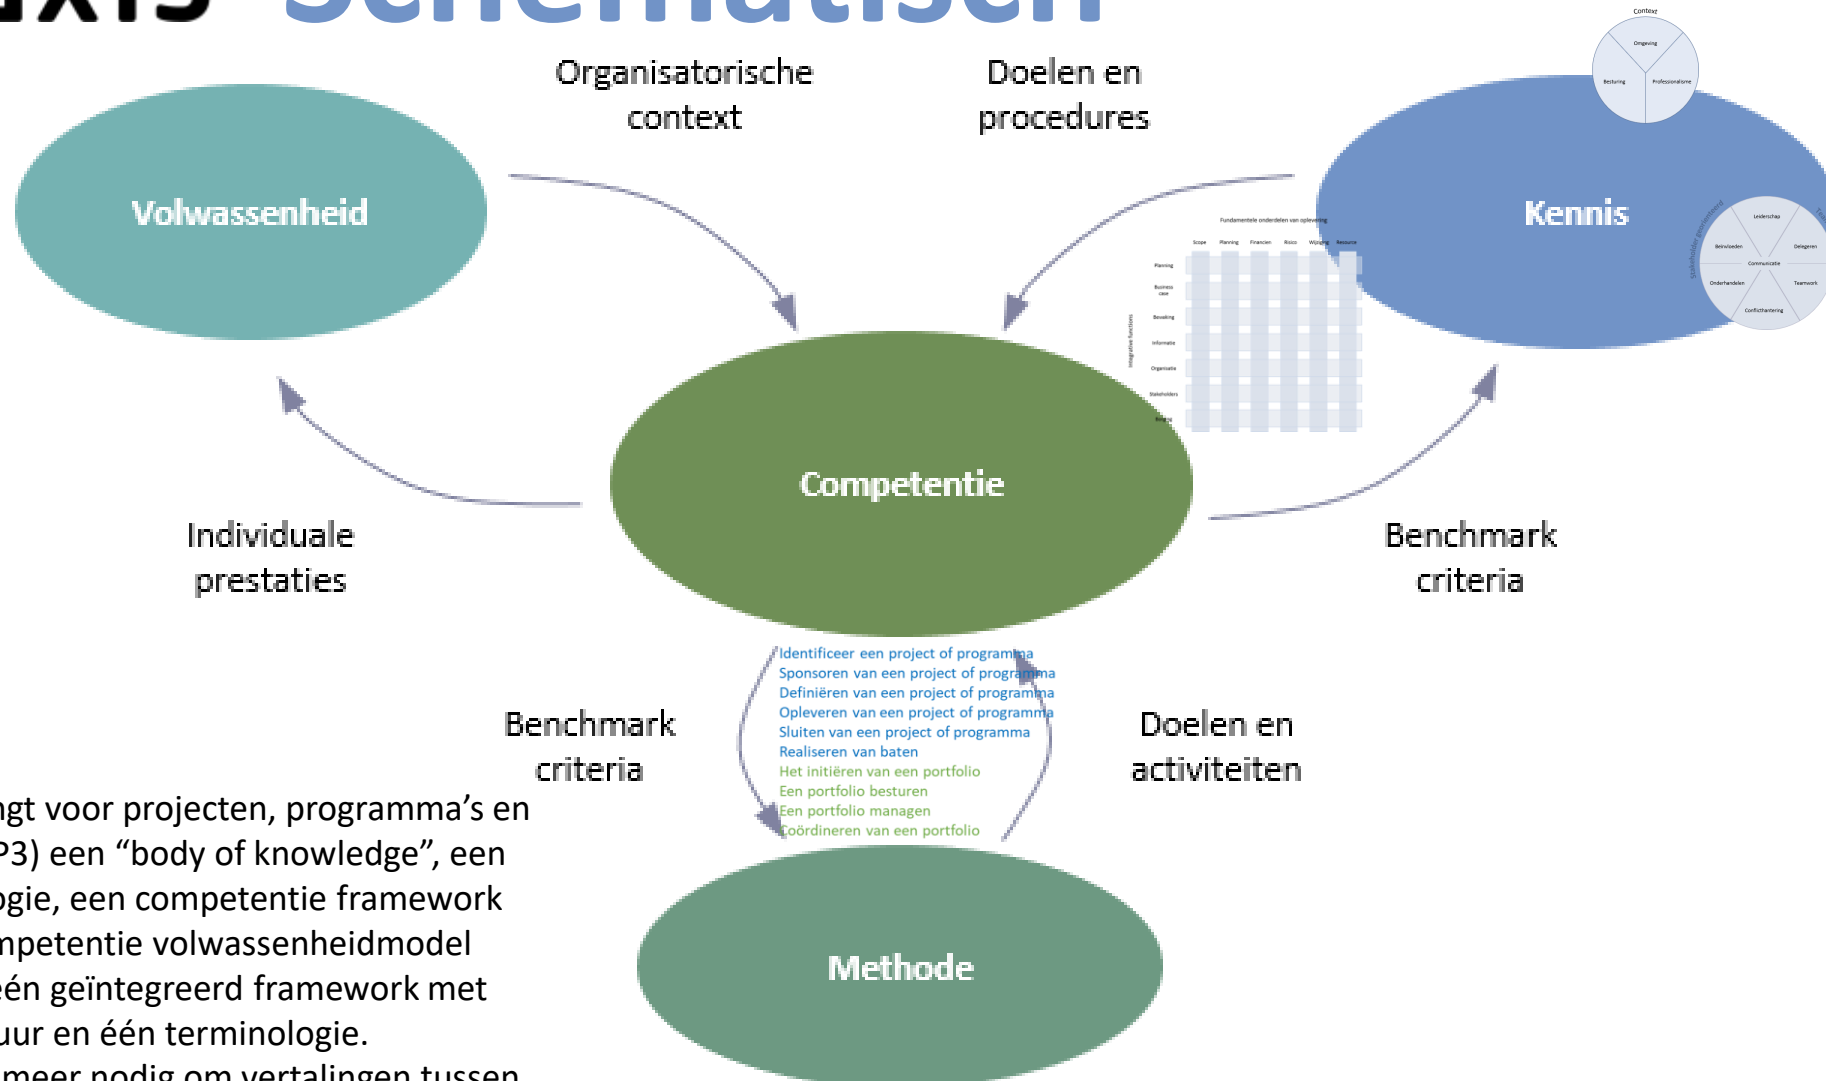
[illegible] Schematisch

Organisatorische context

Doelen en procedures

Volwassenheid

Kennis

Context
Omgeving
Besturing
Professionalisme

Fundamentele onderdelen van oplevering
Scope Planning Financien Risico Wijziging Resource
Planning
Business case
Bevoking
Informatie
Organisatie
Stakeholders
Beheer
Integrative functions

Leiderschap
Beïnvloeden
Delegeren
Communicatie
Onderhandelen
Teamwork
Conflicthantering

Competentie

Individuale prestaties

Benchmark criteria

Identificeer een project of programma
Sponsoren van een project of programma
Definiëren van een project of programma
Opleveren van een project of programma
Sluiten van een project of programma
Realiseren van baten
Het initiëren van een portfolio
Een portfolio besturen
Een portfolio managen
Coördineren van een portfolio

Benchmark criteria

Doelen en activiteiten

Methode

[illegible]ngt voor projecten, programma's en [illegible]P3) een "body of knowledge", een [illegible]ogie, een competentie framework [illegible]mpetentie volwassenheidmodel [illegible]één geïntegreerd framework met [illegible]uur en één terminologie.
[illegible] meer nodig om vertalingen tussen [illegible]